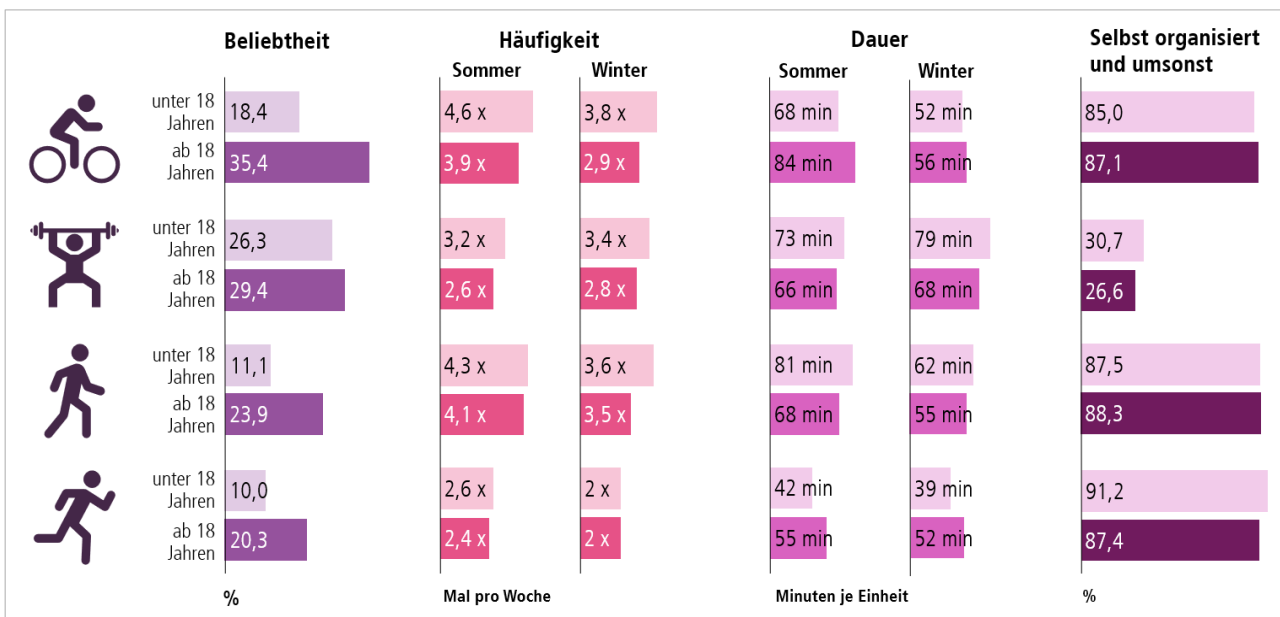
|  | Beliebtheit | Häufigkeit Sommer | Häufigkeit Winter | Dauer Sommer | Dauer Winter | Selbst organisiert und umsonst |
|---|---|---|---|---|---|---|
| unter 18 Jahren | 18,4 | 4,6 x | 3,8 x | 68 min | 52 min | 85,0 |
| ab 18 Jahren | 35,4 | 3,9 x | 2,9 x | 84 min | 56 min | 87,1 |
| unter 18 Jahren | 26,3 | 3,2 x | 3,4 x | 73 min | 79 min | 30,7 |
| ab 18 Jahren | 29,4 | 2,6 x | 2,8 x | 66 min | 68 min | 26,6 |
| unter 18 Jahren | 11,1 | 4,3 x | 3,6 x | 81 min | 62 min | 87,5 |
| ab 18 Jahren | 23,9 | 4,1 x | 3,5 x | 68 min | 55 min | 88,3 |
| unter 18 Jahren | 10,0 | 2,6 x | 2 x | 42 min | 39 min | 91,2 |
| ab 18 Jahren | 20,3 | 2,4 x | 2 x | 55 min | 52 min | 87,4 |
|  | % | Mal pro Woche |  | Minuten je Einheit |  | % |